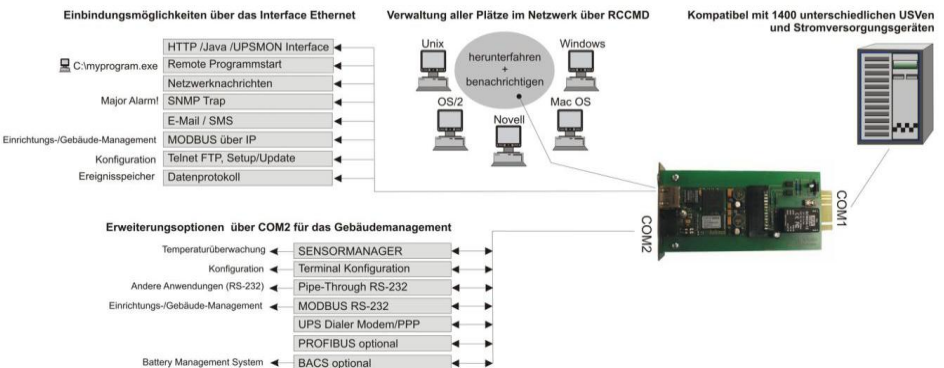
Einbindungsmöglichkeiten über das Interface Ethernet

Verwaltung aller Plätze im Netzwerk über RCCMD

Kompatibel mit 1400 unterschiedlichen USVen und Stromversorgungsgeräten

HTTP /Java /UPSMON Interface

C:\myprogram.exe

Remote Programmstart

Netzwerknachrichten

Major Alarm!

SNMP Trap

E-Mail / SMS

Einrichtungs-/Gebäude-Management

MODBUS über IP

Konfiguration

Telnet FTP, Setup/Update

Ereignisspeicher

Datenprotokoll

Unix

herunterfahren + benachrichtigen

Windows

OS/2

Novell

Mac OS

COM1

COM2

Erweiterungsoptionen über COM2 für das Gebäudemanagement

Temperaturüberwachung

SENSORMANAGER

Konfiguration

Terminal Konfiguration

Andere Anwendungen (RS-232)

Pipe-Through RS-232

Einrichtungs-/Gebäude-Management

MODBUS RS-232

UPS Dialer Modem/PPP

PROFIBUS optional

Battery Management System

BACS optional